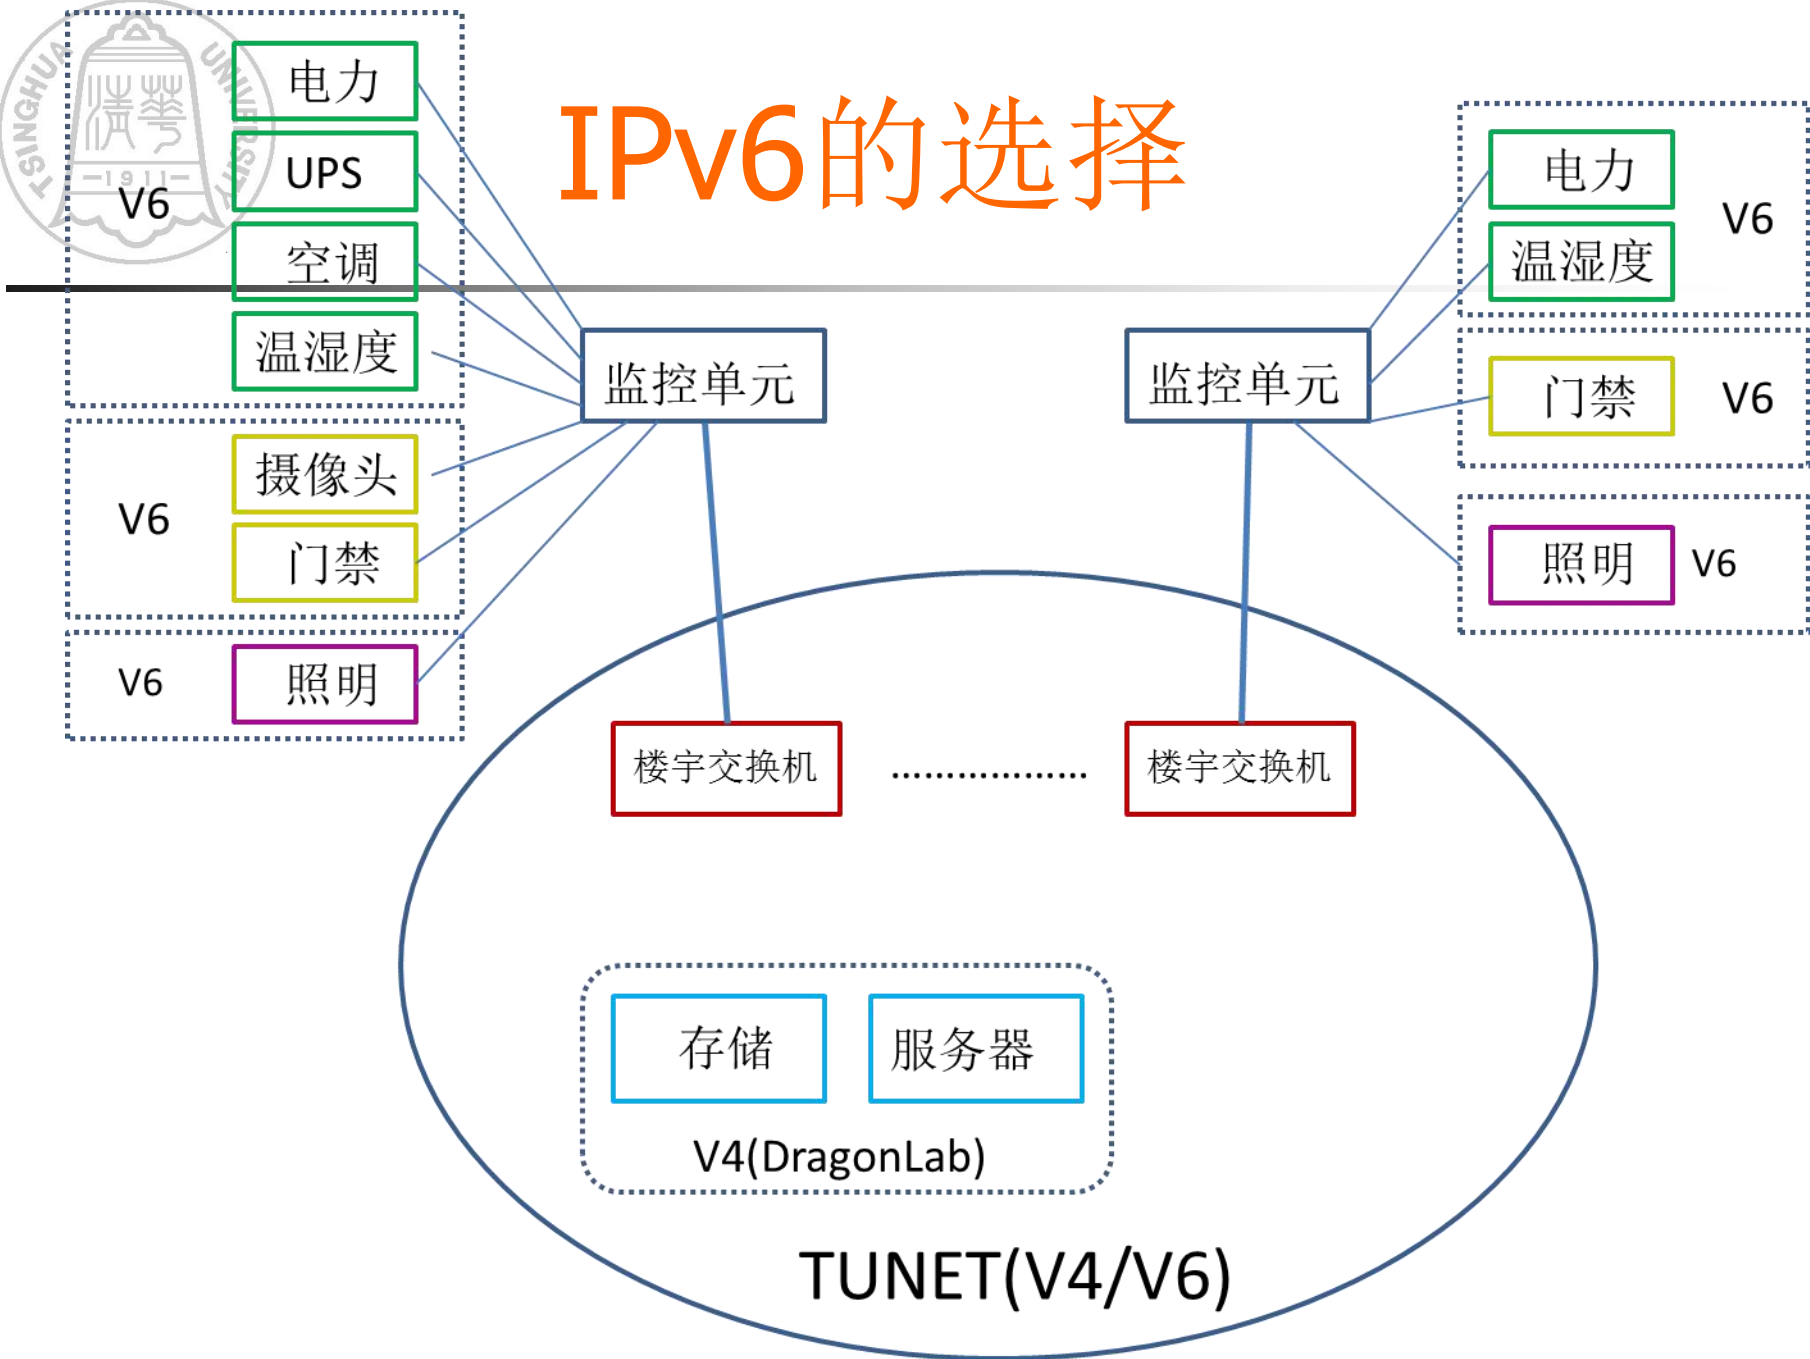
TSINGHUA UNIVERSITY 清华 1911

IPv6的选择

V6
电力
UPS
空调
温湿度

V6
摄像头
门禁

V6
照明

监控单元

监控单元

电力
温湿度
V6

门禁
V6

照明
V6

楼宇交换机
..................
楼宇交换机

存储
服务器
V4(DragonLab)

TUNET(V4/V6)